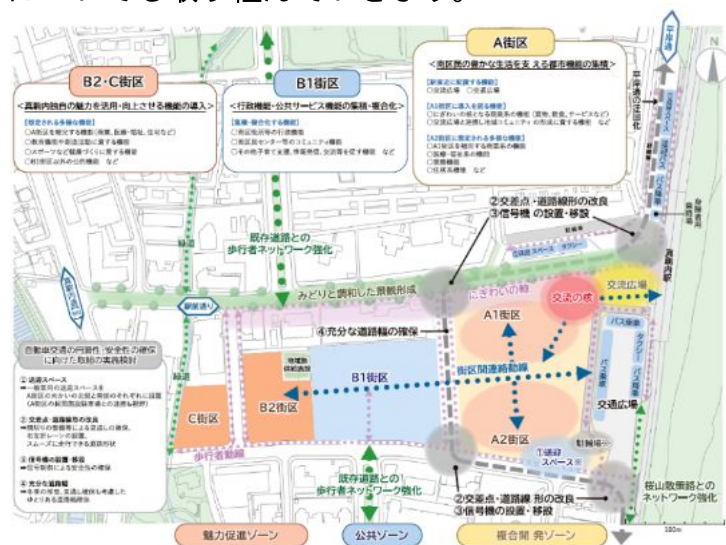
A街区

＜市民団の豊かな生活を支える都市機能の集積＞

B2・C街区

＜高齢内独自の魅力を活用・向上させる機能の導入＞

B1街区

＜行政機能・公共サービス機能の集積・複合化＞

平塚通の延伸化

既存道路との歩行者ネットワーク強化

②交差点・道路線形の改良
③信号機 の設置・移設

みどりと調和した景観形成

にぎわいの軸

交流の核

交流広場

④充分な道路幅の確保

A1街区

街区間連絡動線

B1街区

B2街区

C街区

A2街区

交通広場

歩行者動線

既存道路との歩行者ネットワーク強化

②交差点・道路線 形の改良
③信号機の設置・移設

桜山散策路とのネットワーク強化

魅力促進ゾーン

公共ゾーン

複合開 発ゾーン

自動車交通の円滑性・安全性の確保に向けた取組の実践検討

①通路スペース

②交差点・道路線形の改良

③信号機の設置・移設

④充分な道路幅

駅前通り

緑道

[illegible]